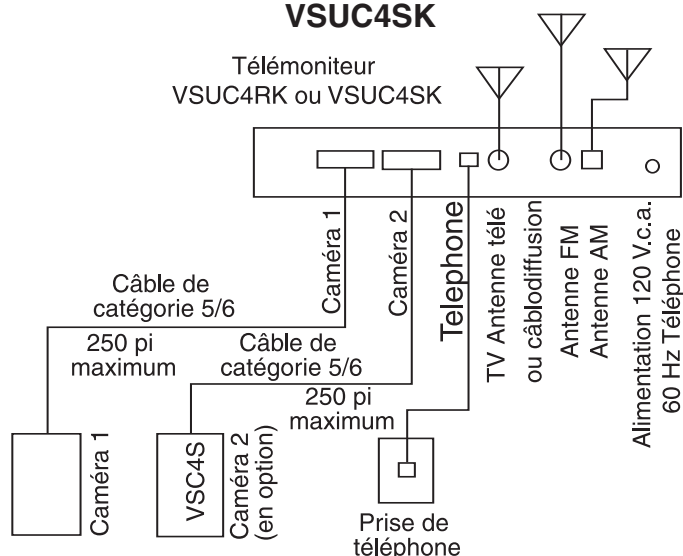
VSUC4SK

Télémoniteur
VSUC4RK ou VSUC4SK

Caméra 1

Caméra 2

Telephone

TV Antenne télé ou câblodiffusion

Antenne FM

Antenne AM

Alimentation 120 V.c.a. 60 Hz Téléphone

Câble de catégorie 5/6

250 pi maximum

Câble de catégorie 5/6

250 pi maximum

Caméra 1

VSC4S

Caméra 2 (en option)

Prise de téléphone